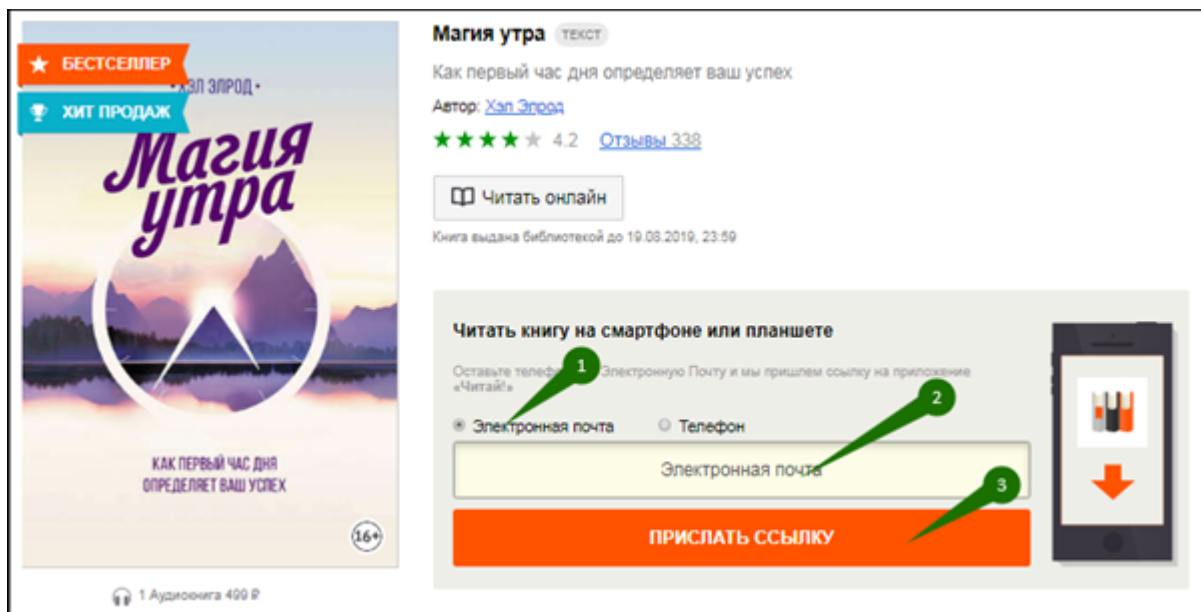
★ БЕСТСЕЛЛЕР
• ХЭЛ ЭЛРОД •
ХИТ ПРОДАЖ
Магия утра
КАК ПЕРВЫЙ ЧАС ДНЯ ОПРЕДЕЛЯЕТ ВАШ УСПЕХ
16+

1 Аудиокнига 499 ₽

Магия утра ТЕКСТ
Как первый час дня определяет ваш успех
Автор: Хэл Элрод
★★★★★ 4.2 Отзывы 338
Читать онлайн
Книга выдана библиотекой до 19.08.2019, 23:59

Читать книгу на смартфоне или планшете
Оставьте телеф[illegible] Электронную Почту и мы пришлем ссылку на приложение «Читай!»
1
2
Электронная почта Телефон
Электронная почта
3
ПРИСЛАТЬ ССЫЛКУ